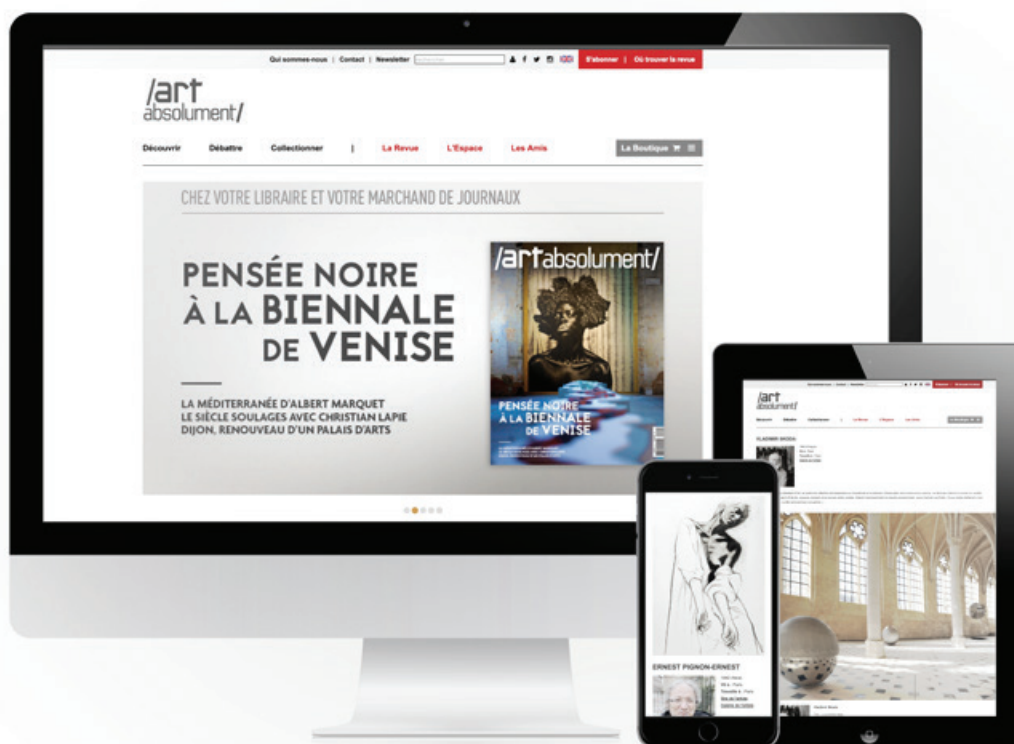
Qui sommes-nous | Contact | Newsletter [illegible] S'abonner | Où trouver la revue

/art absolument/

Découvrir Débattre Collectionner | La Revue L'Espace Les Amis La Boutique

CHEZ VOTRE LIBRAIRE ET VOTRE MARCHAND DE JOURNAUX

PENSÉE NOIRE À LA BIENNALE DE VENISE

LA MÉDITERRANÉE D'ALBERT MARQUET
LE SIÈCLE SOULAGES AVEC CHRISTIAN LAPIE
DIJON, RENOUVEAU D'UN PALAIS D'ARTS

/artabsolument/

PENSÉE NOIRE À LA BIENNALE DE VENISE

/art absolument/

VLADIMIR SKODA

ERNEST PIGNON-ERNEST